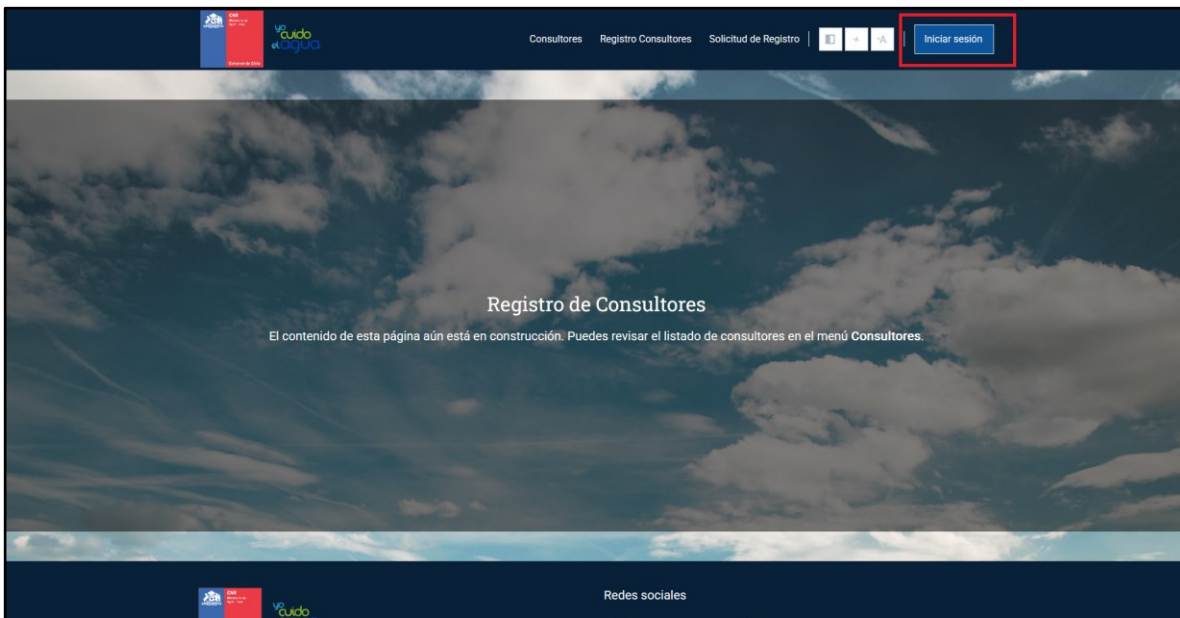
CNR
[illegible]
Gobierno de Chile

yo cuido el agua

Consultores Registro Consultores Solicitud de Registro

+A -A

Iniciar sesión

Registro de Consultores

El contenido de esta página aún está en construcción. Puedes revisar el listado de consultores en el menú **Consultores**.

CNR

yo cuido

Redes sociales